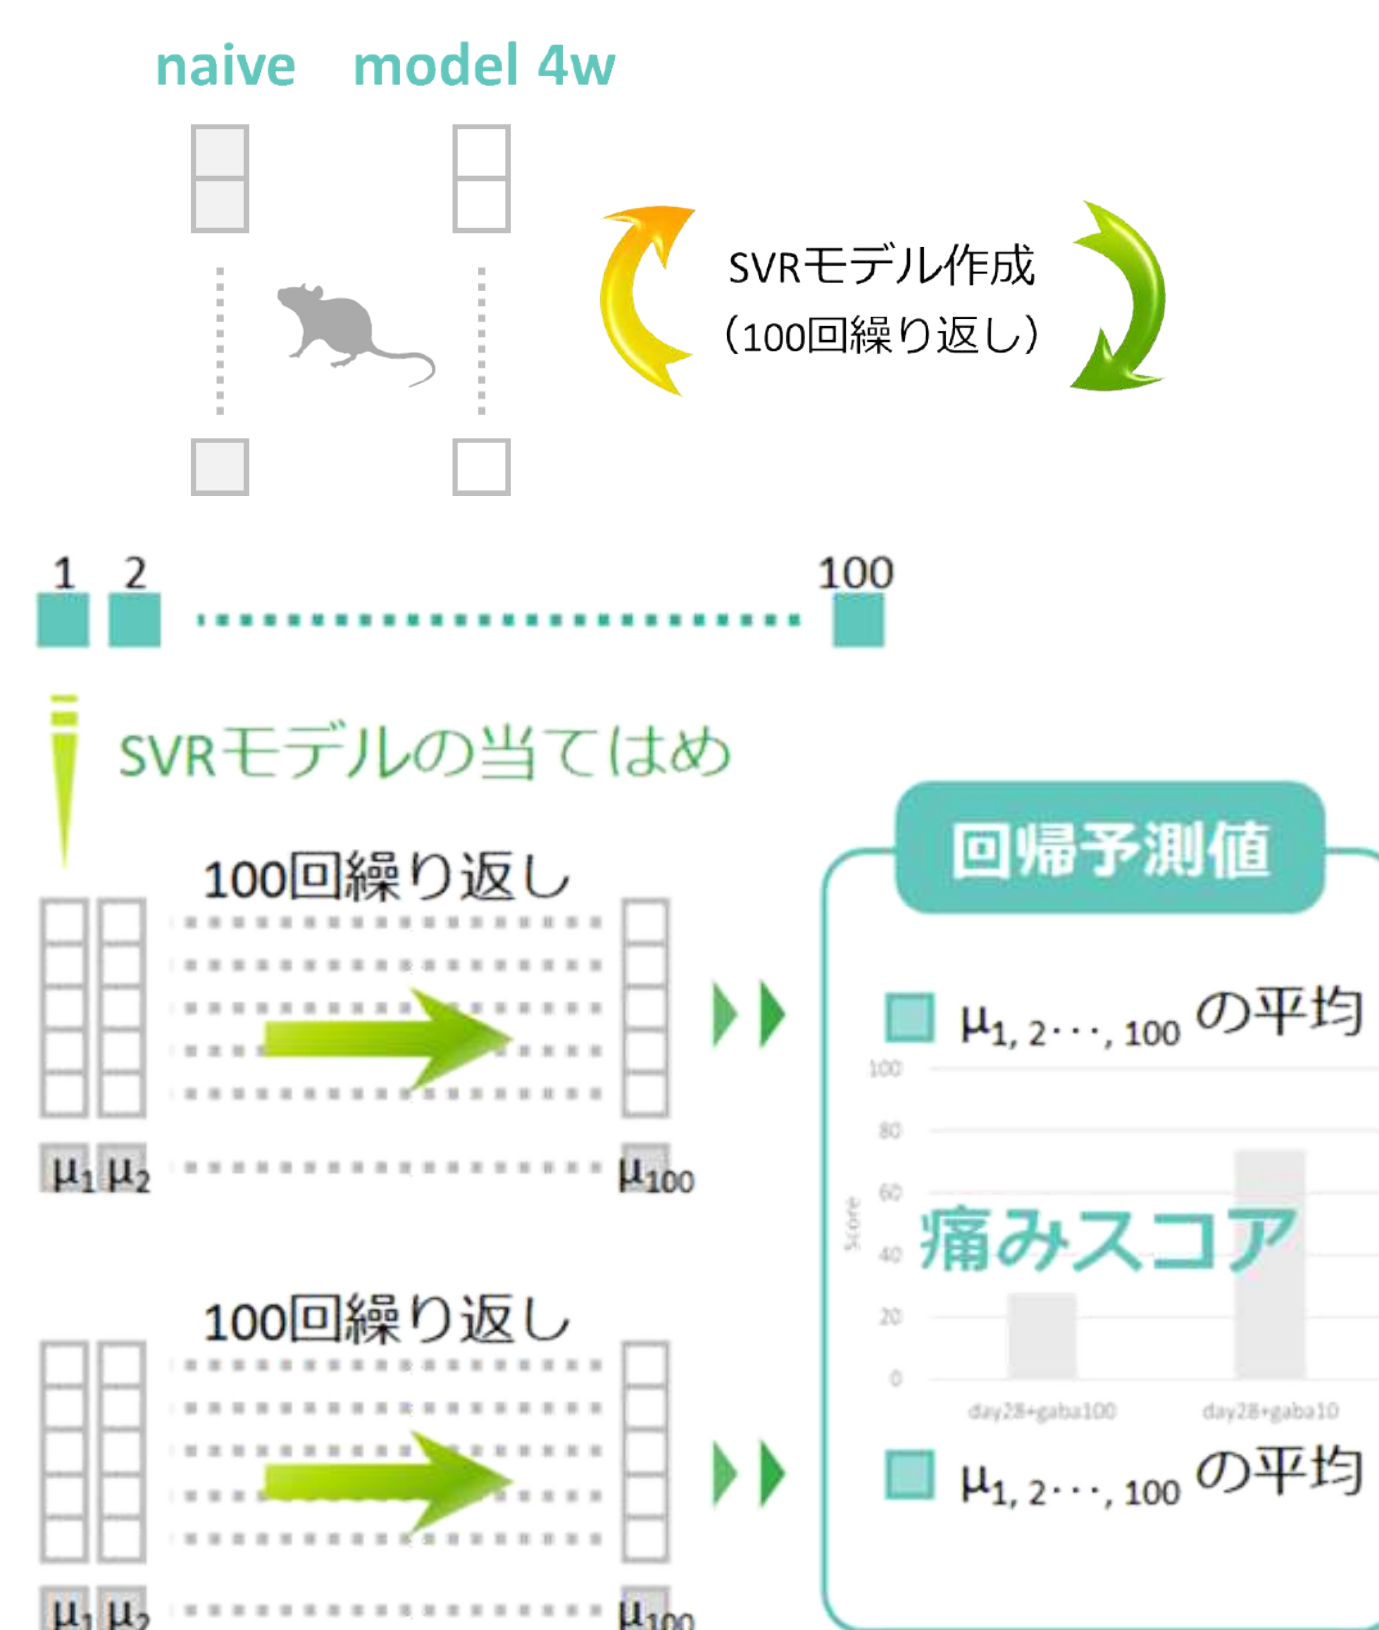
naive model 4w

SVRモデル作成
（100回繰り返し）

1 2 100

SVRモデルの当てはめ

100回繰り返し

$\mu_1$ $\mu_2$ $\mu_{100}$

回帰予測値

$\mu_{1,2\cdots,100}$ の平均

100
80
60
40
20
0
Score

痛みスコア

day28+gaba100 day28+gaba10

$\mu_{1,2\cdots,100}$ の平均

100回繰り返し

$\mu_1$ $\mu_2$ $\mu_{100}$